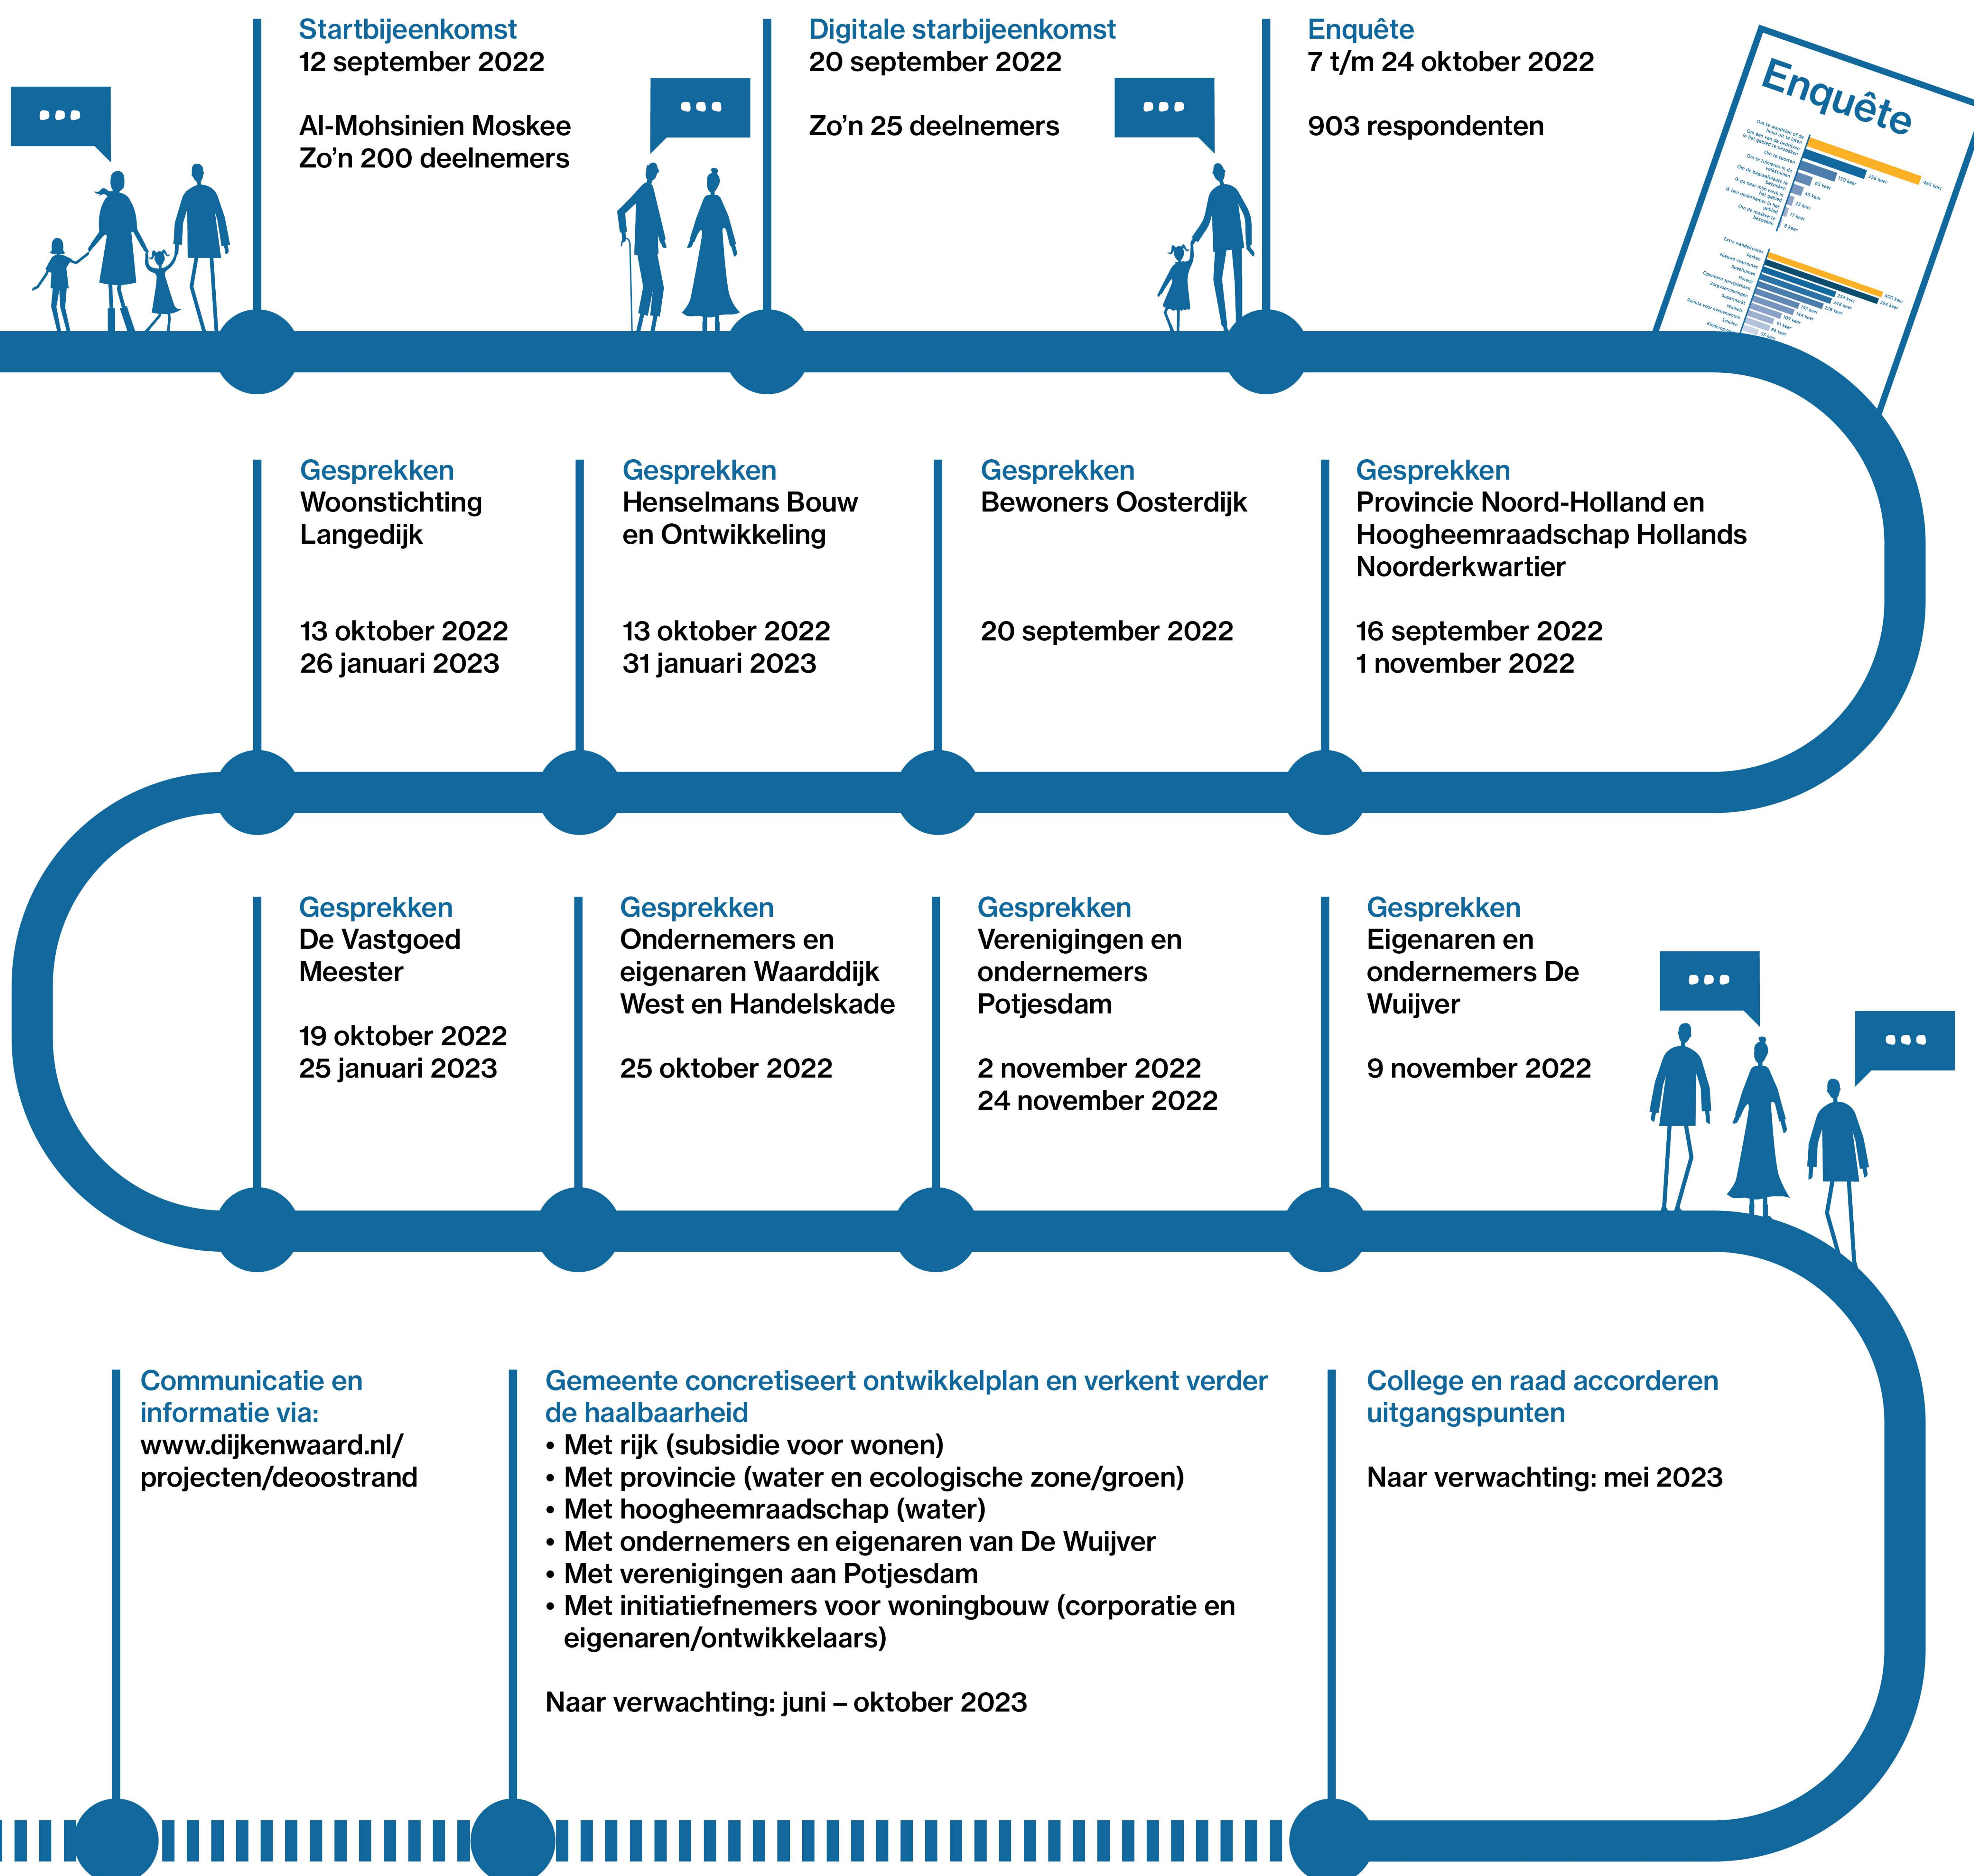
Startbijeenkomst
12 september 2022

Al-Mohsinien Moskee
Zo’n 200 deelnemers

Digitale starbijeenkomst
20 september 2022

Zo’n 25 deelnemers

Enquête
7 t/m 24 oktober 2022

903 respondenten

Enquête

Gesprekken
Woonstichting Langedijk

13 oktober 2022
26 januari 2023

Gesprekken
Henselmans Bouw en Ontwikkeling

13 oktober 2022
31 januari 2023

Gesprekken
Bewoners Oosterdijk

20 september 2022

Gesprekken
Provincie Noord-Holland en Hoogheemraadschap Hollands Noorderkwartier

16 september 2022
1 november 2022

Gesprekken
De Vastgoed Meester

19 oktober 2022
25 januari 2023

Gesprekken
Ondernemers en eigenaren Waarddijk West en Handelskade

25 oktober 2022

Gesprekken
Verenigingen en ondernemers Potjesdam

2 november 2022
24 november 2022

Gesprekken
Eigenaren en ondernemers De Wuijver

9 november 2022

Communicatie en informatie via:
www.dijkenwaard.nl/projecten/deoostrand

Gemeente concretiseert ontwikkelplan en verkent verder de haalbaarheid
• Met rijk (subsidie voor wonen)
• Met provincie (water en ecologische zone/groen)
• Met hoogheemraadschap (water)
• Met ondernemers en eigenaren van De Wuijver
• Met verenigingen aan Potjesdam
• Met initiatiefnemers voor woningbouw (corporatie en eigenaren/ontwikkelaars)

Naar verwachting: juni – oktober 2023

College en raad accorderen uitgangspunten

Naar verwachting: mei 2023